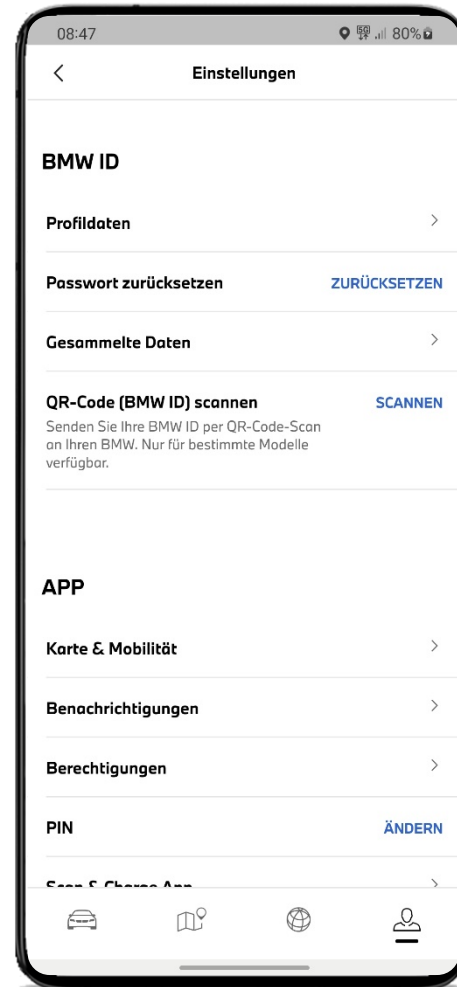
08:47

80%

Einstellungen

BMW ID

Profildaten

Passwort zurücksetzen ZURÜCKSETZEN

Gesammelte Daten

QR-Code (BMW ID) scannen SCANNEN

Senden Sie Ihre BMW ID per QR-Code-Scan an Ihren BMW. Nur für bestimmte Modelle verfügbar.

APP

Karte & Mobilität

Benachrichtigungen

Berechtigungen

PIN ÄNDERN

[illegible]